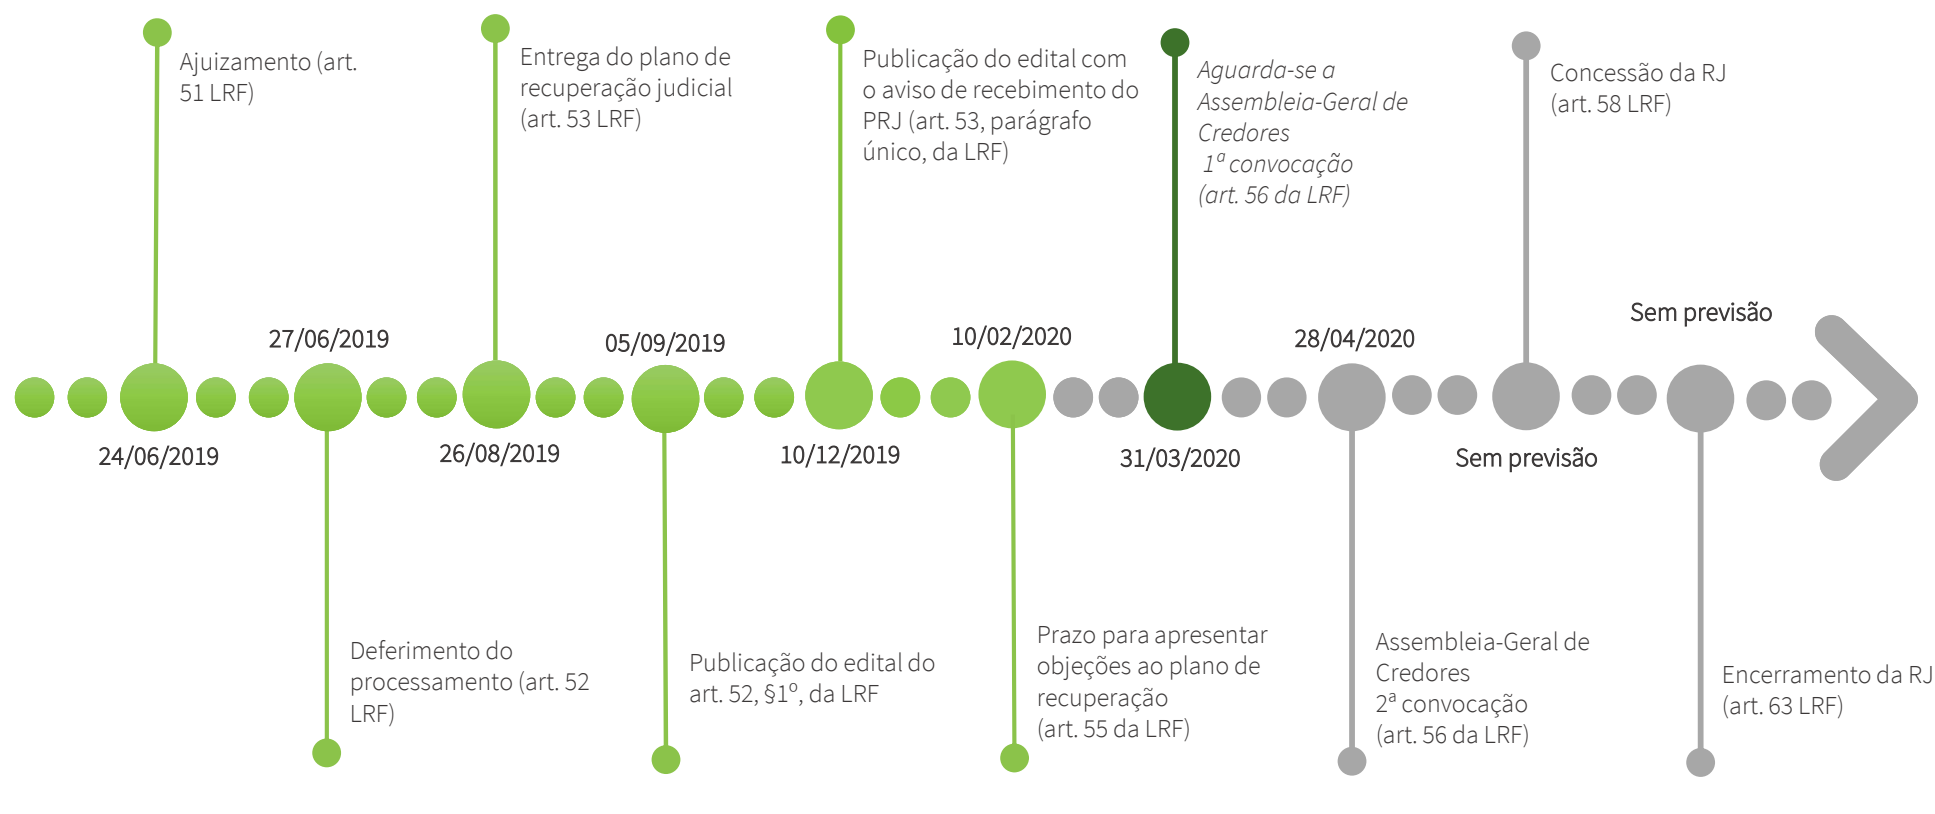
Ajuizamento (art. 51 LRF)

24/06/2019

27/06/2019

Deferimento do processamento (art. 52 LRF)

Entrega do plano de recuperação judicial (art. 53 LRF)

26/08/2019

05/09/2019

Publicação do edital do art. 52, §1º, da LRF

Publicação do edital com o aviso de recebimento do PRJ (art. 53, parágrafo único, da LRF)

10/12/2019

10/02/2020

Prazo para apresentar objeções ao plano de recuperação (art. 55 da LRF)

Aguarda-se a Assembleia-Geral de Credores 1ª convocação (art. 56 da LRF)

31/03/2020

28/04/2020

Assembleia-Geral de Credores 2ª convocação (art. 56 da LRF)

Concessão da RJ (art. 58 LRF)

Sem previsão

Sem previsão

Encerramento da RJ (art. 63 LRF)